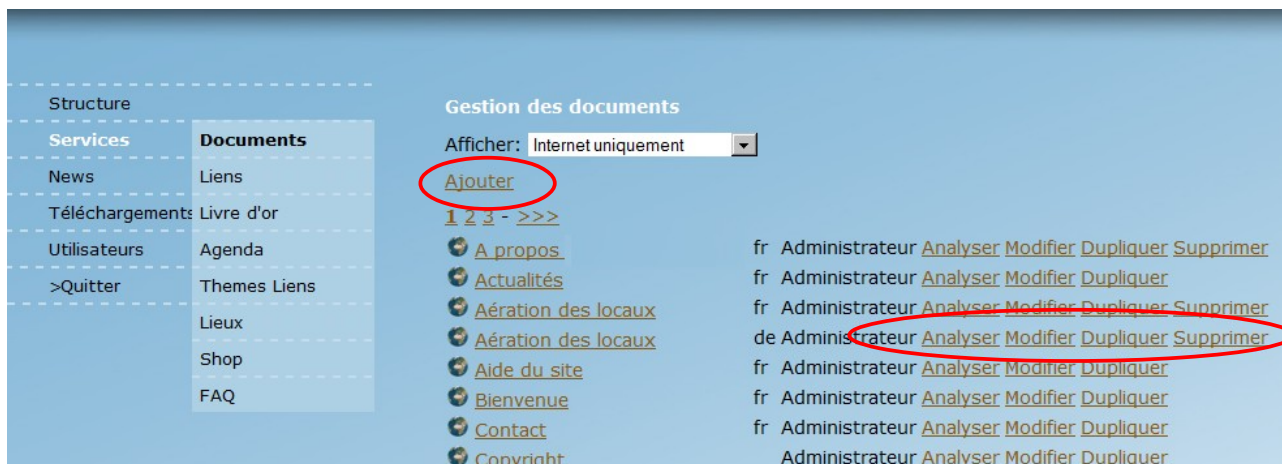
Structure
Services
News
Téléchargements
Utilisateurs
>Quitter

Documents
Liens
Livre d'or
Agenda
Themes Liens
Lieux
Shop
FAQ

Gestion des documents

Afficher: Internet uniquement

Ajouter

1 2 3 - >>>

| | | | | | | |
|---|---|---|---|---|---|---|
| A propos | fr | Administrateur | Analyser | Modifier | Dupliquer | Supprimer |
| Actualités | fr | Administrateur | Analyser | Modifier | Dupliquer | |
| Aération des locaux | fr | Administrateur | Analyser | Modifier | Dupliquer | Supprimer |
| Aération des locaux | de | Administrateur | Analyser | Modifier | Dupliquer | Supprimer |
| Aide du site | fr | Administrateur | Analyser | Modifier | Dupliquer | |
| Bienvenue | fr | Administrateur | Analyser | Modifier | Dupliquer | |
| Contact | fr | Administrateur | Analyser | Modifier | Dupliquer | |
| Copyright | | Administrateur | Analyser | Modifier | Dupliquer | |